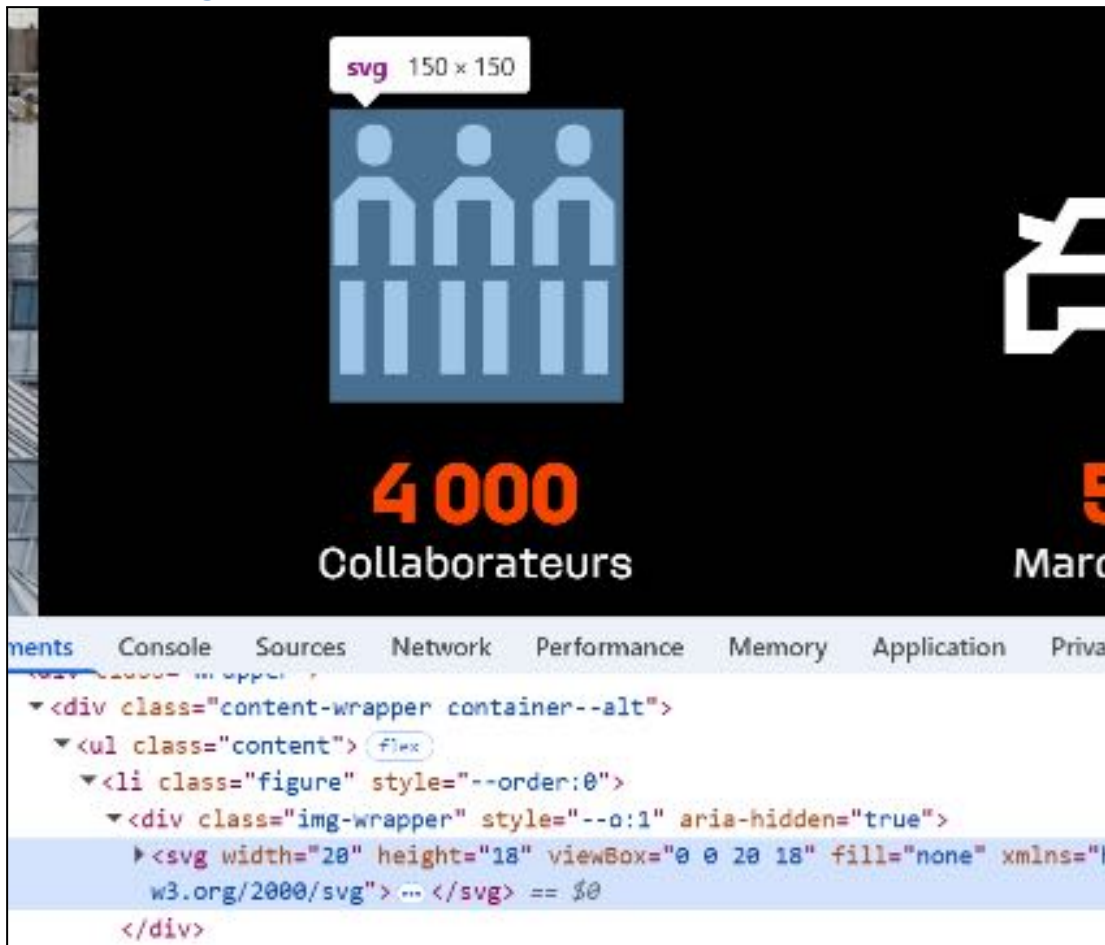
svg 150 × 150

4 000
Collaborateurs

5
Marc

ments Console Sources Network Performance Memory Application Priva

<div class="content-wrapper container--alt">
<ul class="content"> flex
<li class="figure" style="--order:0">
<div class="img-wrapper" style="--o:1" aria-hidden="true">
<svg width="20" height="18" viewBox="0 0 20 18" fill="none" xmlns="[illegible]w3.org/2000/svg"> … </svg> == $0
</div>